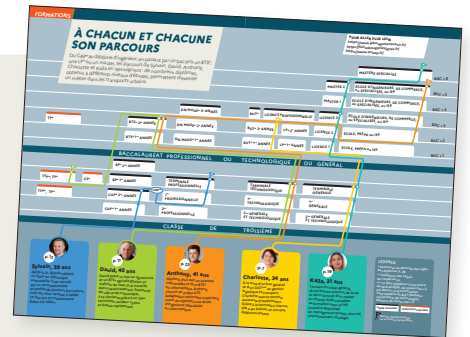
FORMATIONS

À CHACUN ET CHACUNE SON PARCOURS

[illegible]

MASTÈRE SPÉCIALISÉ

MASTER 2

ÉCOLE D'INGÉNIEURS OU DE COMMERCE

MASTER 1

ÉCOLE D'INGÉNIEURS OU DE COMMERCE

LICENCE 3

ÉCOLE D'INGÉNIEURS OU DE COMMERCE

LICENCE 2

ÉCOLE PRÉPA

LICENCE 1

ÉCOLE PRÉPA

BAC + 5

BAC + 4

BAC + 3

BAC + 2

BAC + 1

BTS 2ᵉ ANNÉE

BTS 1ʳᵉ ANNÉE

BUT 3ᵉ ANNÉE

BUT 2ᵉ ANNÉE

BUT 1ʳᵉ ANNÉE

BACCALAURÉAT PROFESSIONNEL OU TECHNOLOGIQUE OU GÉNÉRAL

TERMINALE PROFESSIONNELLE

1ʳᵉ PROFESSIONNELLE

2ⁿᵈᵉ PROFESSIONNELLE

CAP 2ᵉ ANNÉE

CAP 1ʳᵉ ANNÉE

TERMINALE TECHNOLOGIQUE

1ʳᵉ TECHNOLOGIQUE

2ⁿᵈᵉ GÉNÉRALE ET TECHNOLOGIQUE

TERMINALE GÉNÉRALE

1ʳᵉ GÉNÉRALE

CLASSE DE TROISIÈME

Sylvain, 28 ans

David, 40 ans

Anthony, 41 ans

Charlotte, 34 ans

Katia, 31 ans

LÉGENDE

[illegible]